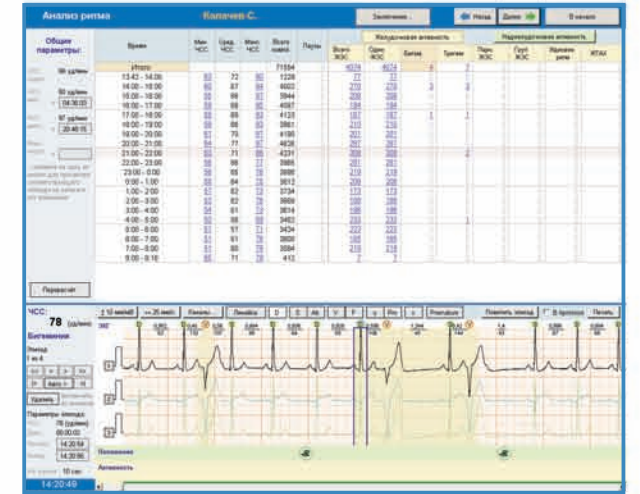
Анализ ритма

Колачев С.

Заключение

Назад

Далее

В начало

Общие параметры:

ЧСС: 98 уд/мин

50 уд/мин

04:36:00

97 уд/мин

20:46:15

Пересчёт

Желудочковая активность

Наджелудочковая активность

| Время | Мин ЧСС | Средн ЧСС | Макс ЧСС | Всего комплексов | Паузы | Всего ЖЭС | Одиночные ЖЭС | Бигем. | Тригем. | Парн. ЖЭС | Групп. ЖЭС | Эпизоды ритма | ЖТАХ |
|---|---|---|---|---|---|---|---|---|---|---|---|---|---|
| Итого: | | | | 71554 | | 4074 | 4074 | 6 | 7 | | | | |
| 13:43 - 14:00 | 63 | 72 | 80 | 1228 | | 77 | 77 | | | | | | |
| 14:00 - 15:00 | 60 | 67 | 84 | 4602 | | 219 | 219 | 3 | 3 | | | | |
| 15:00 - 16:00 | 60 | 68 | 97 | 3944 | | 208 | 208 | | | | | | |
| 16:00 - 17:00 | 59 | 66 | 80 | 4087 | | 184 | 184 | | | | | | |
| 17:00 - 18:00 | 59 | 69 | 83 | 4123 | | 187 | 187 | 1 | 1 | | | | |
| 18:00 - 19:00 | 58 | 65 | 80 | 3861 | | 213 | 213 | | | | | | |
| 19:00 - 20:00 | 62 | 70 | 97 | 4195 | | 201 | 201 | | | | | | |
| 20:00 - 21:00 | 64 | 77 | 97 | 4638 | | 267 | 267 | | | | | | |
| 21:00 - 22:00 | 60 | 71 | 86 | 4271 | | 282 | 282 | | 2 | | | | |
| 22:00 - 23:00 | 56 | 66 | 77 | 3986 | | 261 | 261 | | | | | | |
| 23:00 - 0:00 | 56 | 65 | 78 | 3886 | | 219 | 219 | | | | | | |
| 0:00 - 1:00 | 56 | 64 | 76 | 3612 | | 209 | 209 | | | | | | |
| 1:00 - 2:00 | 51 | 62 | 72 | 3734 | | 173 | 173 | | | | | | |
| 2:00 - 3:00 | 52 | 62 | 79 | 3669 | | 198 | 198 | | | | | | |
| 3:00 - 4:00 | 54 | 61 | 73 | 3614 | | 186 | 186 | | | | | | |
| 4:00 - 5:00 | 50 | 60 | 69 | 3463 | | 233 | 233 | | 1 | | | | |
| 5:00 - 6:00 | 53 | 57 | 71 | 3434 | | 223 | 223 | | | | | | |
| 6:00 - 7:00 | 51 | 61 | 79 | 3608 | | 186 | 186 | | | | | | |
| 7:00 - 8:00 | 52 | 61 | 77 | 3687 | | 219 | 219 | | | | | | |
| 8:00 - 8:10 | 63 | 71 | 78 | 412 | | 2 | 2 | | | | | | |

ЧСС: 78 уд/мин

Бигемения

Эпизод
1 из 6

Удалить

Параметры эпизода:

78 (уд/мин)

00:00:02

14:20:54

14:20:56

10 сек

14:20:49

Положение

Активность

Показать эпизод

В протокол

Печать